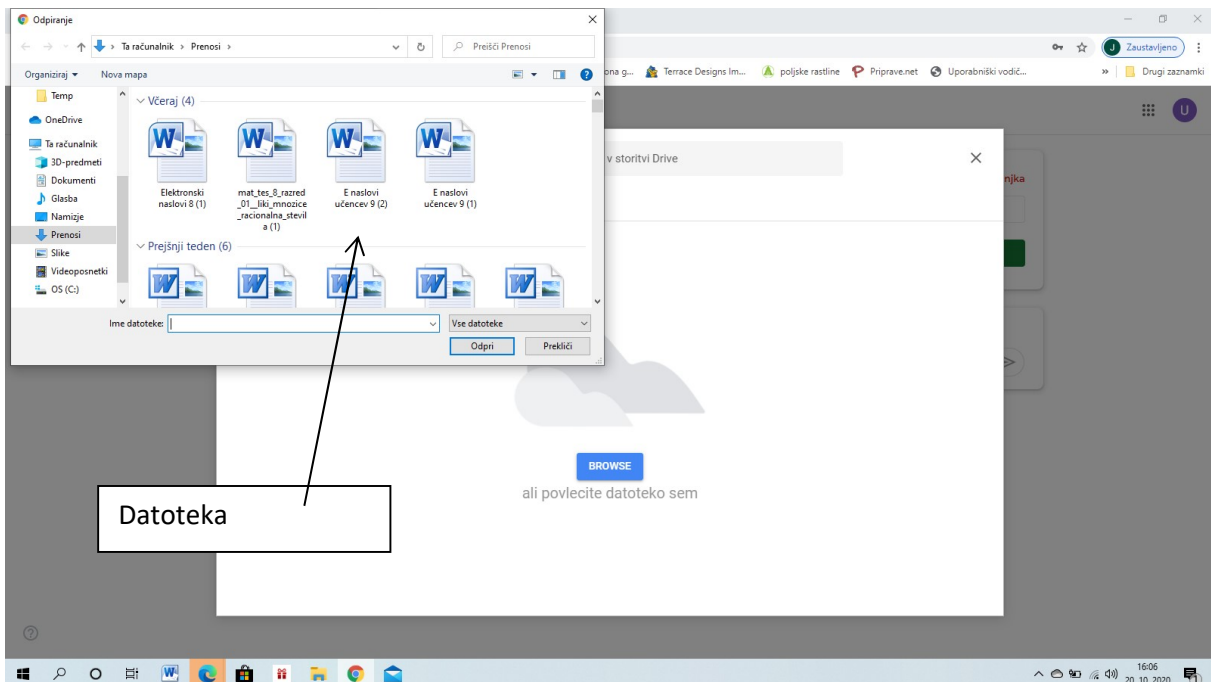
Odpiranje

Ta računalnik › Prenosi ›

Preišči Prenosi

Organiziraj ▾ Nova mapa

Temp
OneDrive
Ta računalnik
3D-predmeti
Dokumenti
Glasba
Namizje
Prenosi
Slike
Videoposnetki
OS (C:)

Včeraj (4)

Elektronski naslovi 8 (1)

mat_tes_8_razred_01__liki_mnozice_racionalna_stevila (1)

E naslovi učencev 9 (2)

E naslovi učencev 9 (1)

Prejšnji teden (6)

Ime datoteke:

Vse datoteke

Odpri

Prekliči

ona g... Terrace Designs Im... poljske rastline Priprave.net Uporabniški vodič...

Drugi zaznamki

Zaustavljeno

v storitvi Drive

njka

BROWSE

ali povlecite datoteko sem

Datoteka

16:06
20.10.2020